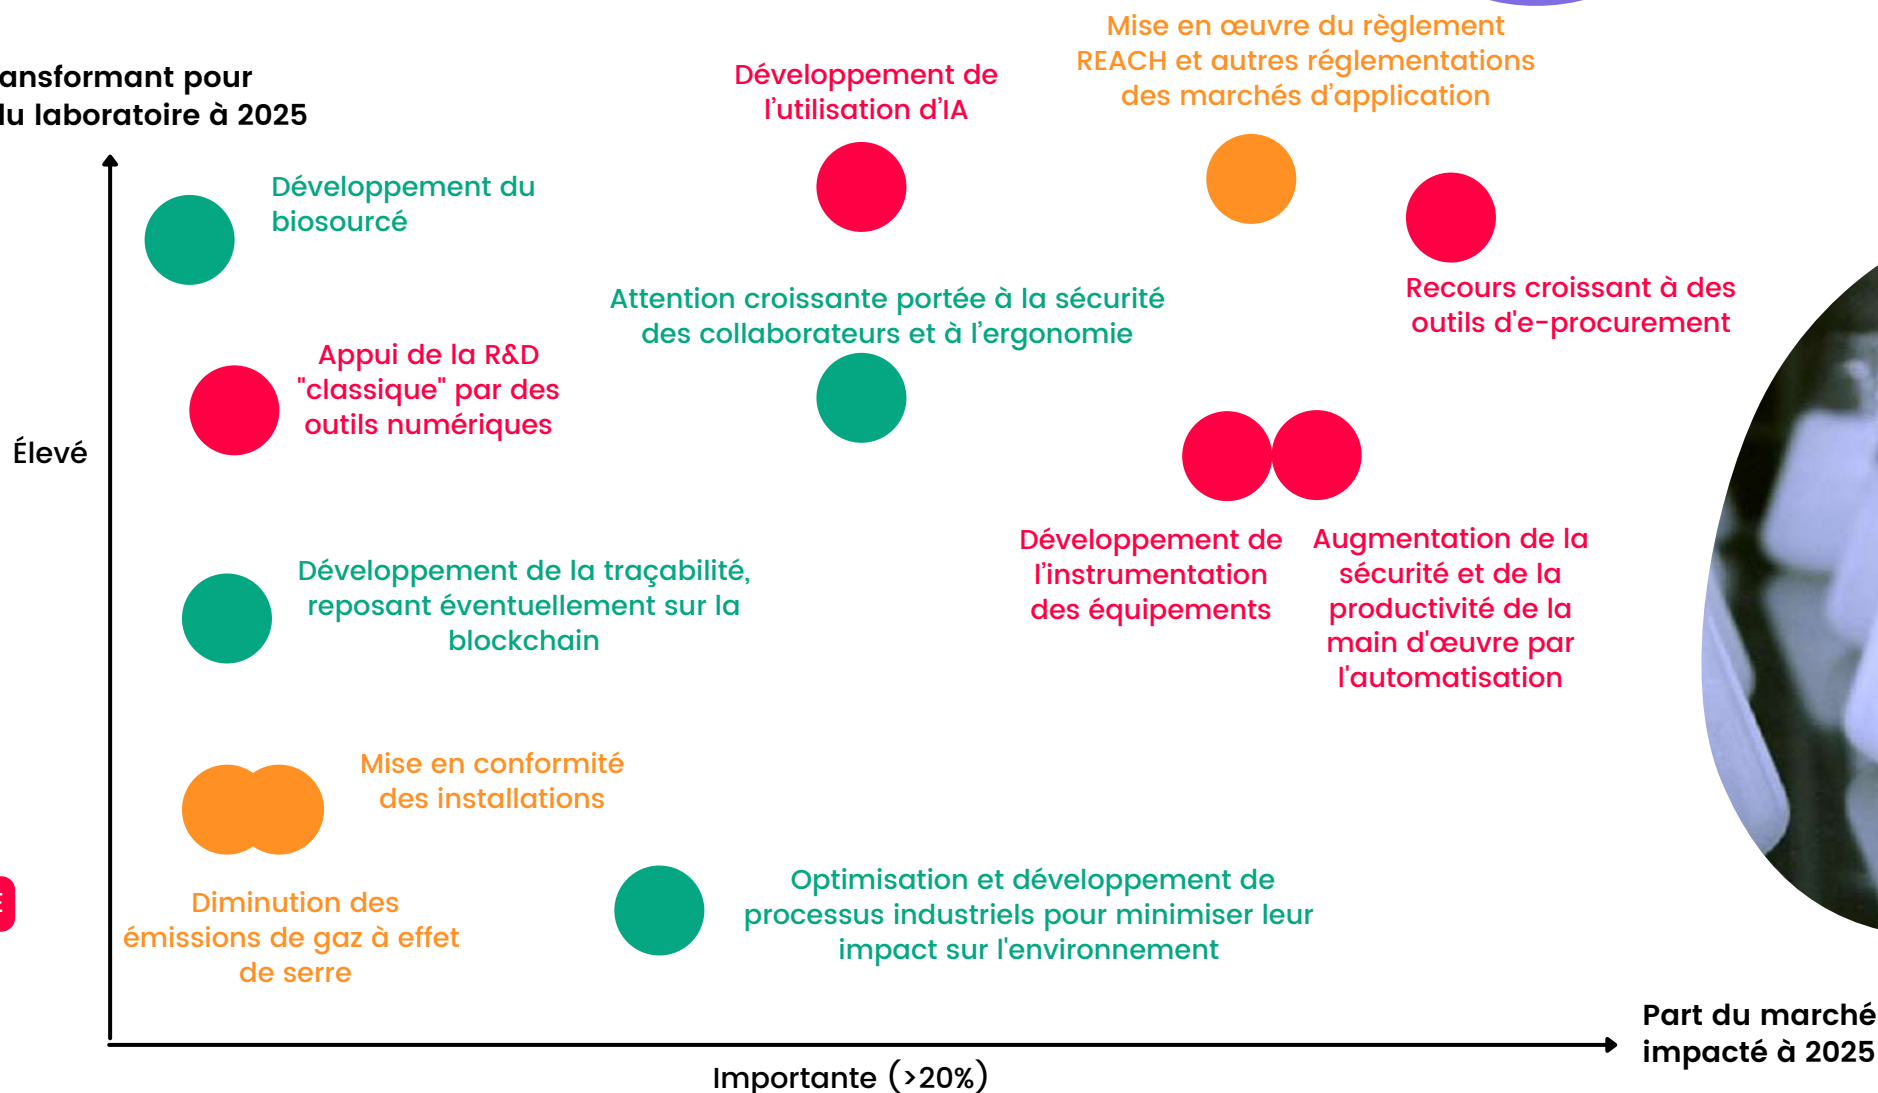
ansformant pour
lu laboratoire à 2025

Développement de l'utilisation d'IA

Mise en œuvre du règlement REACH et autres réglementations des marchés d'application

Développement du biosourcé

Attention croissante portée à la sécurité des collaborateurs et à l'ergonomie

Recours croissant à des outils d'e-procurement

Appui de la R&D "classique" par des outils numériques

Élevé

Développement de l'instrumentation des équipements

Augmentation de la sécurité et de la productivité de la main d'œuvre par l'automatisation

Développement de la traçabilité, reposant éventuellement sur la blockchain

Mise en conformité des installations

Diminution des émissions de gaz à effet de serre

Optimisation et développement de processus industriels pour minimiser leur impact sur l'environnement

Part du marché impacté à 2025

Importante (>20%)